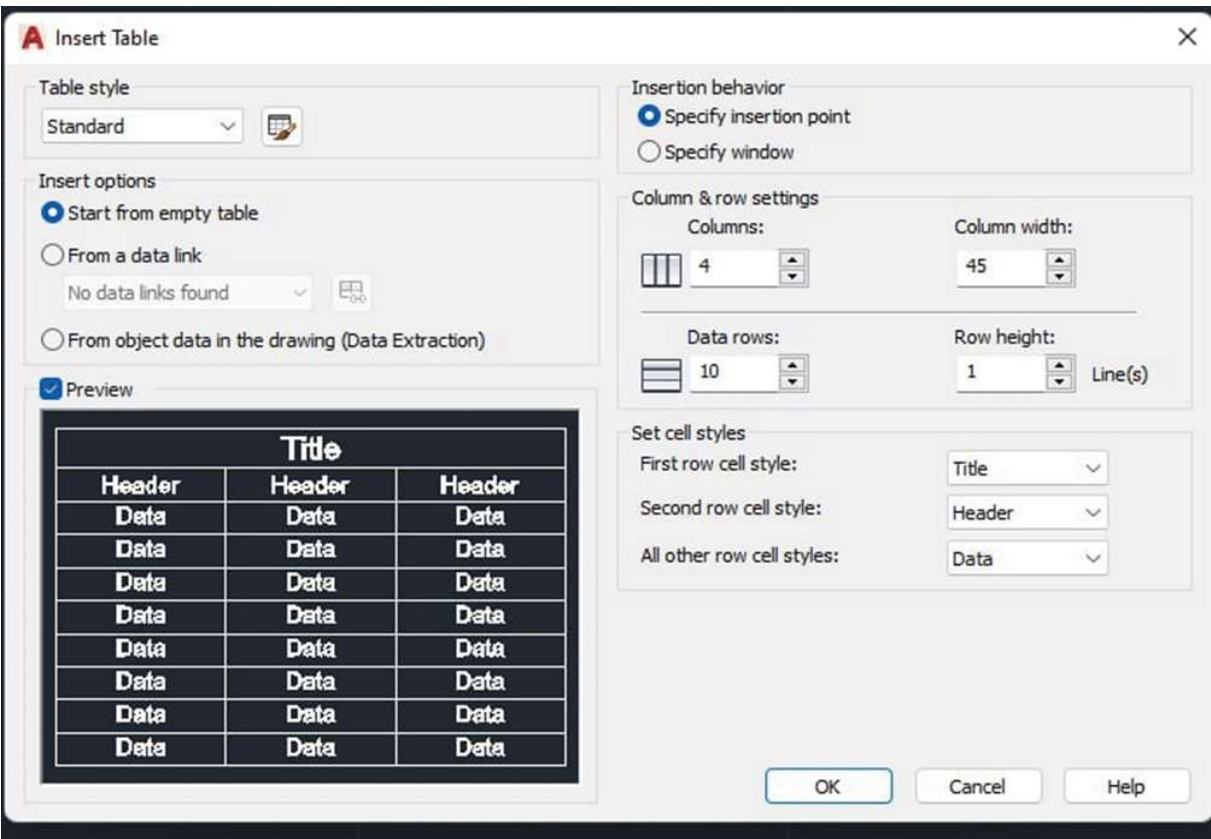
Insert Table

Table style
Standard

Insert options
Start from empty table
From a data link
No data links found
From object data in the drawing (Data Extraction)

Preview

| Title | | |
|---|---|---|
| Header | Header | Header |
| Data | Data | Data |
| Data | Data | Data |
| Data | Data | Data |
| Data | Data | Data |
| Data | Data | Data |
| Data | Data | Data |
| Data | Data | Data |
| Data | Data | Data |

Insertion behavior
Specify insertion point
Specify window

Column & row settings
Columns:
4
Column width:
45
Data rows:
10
Row height:
1
Line(s)

Set cell styles
First row cell style:
Title
Second row cell style:
Header
All other row cell styles:
Data

OK
Cancel
Help